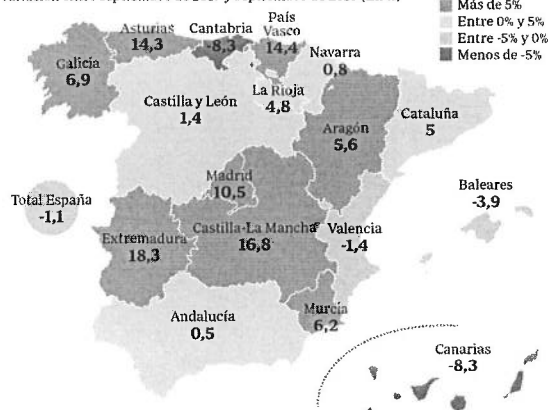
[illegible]

Más de 5%
Entre 0% y 5%
Entre -5% y 0%
Menos de -5%

Asturias
14,3

Cantabria
-8,3

País Vasco
14,4

Navarra
0,8

Galicia
6,9

Castilla y León
1,4

La Rioja
4,8

Cataluña
5

Aragón
5,6

Madrid
10,5

Total España
-1,1

Baleares
-3,9

Extremadura
18,3

Castilla-La Mancha
16,8

Valencia
-1,4

Andalucía
0,5

Murcia
6,2

Canarias
-8,3